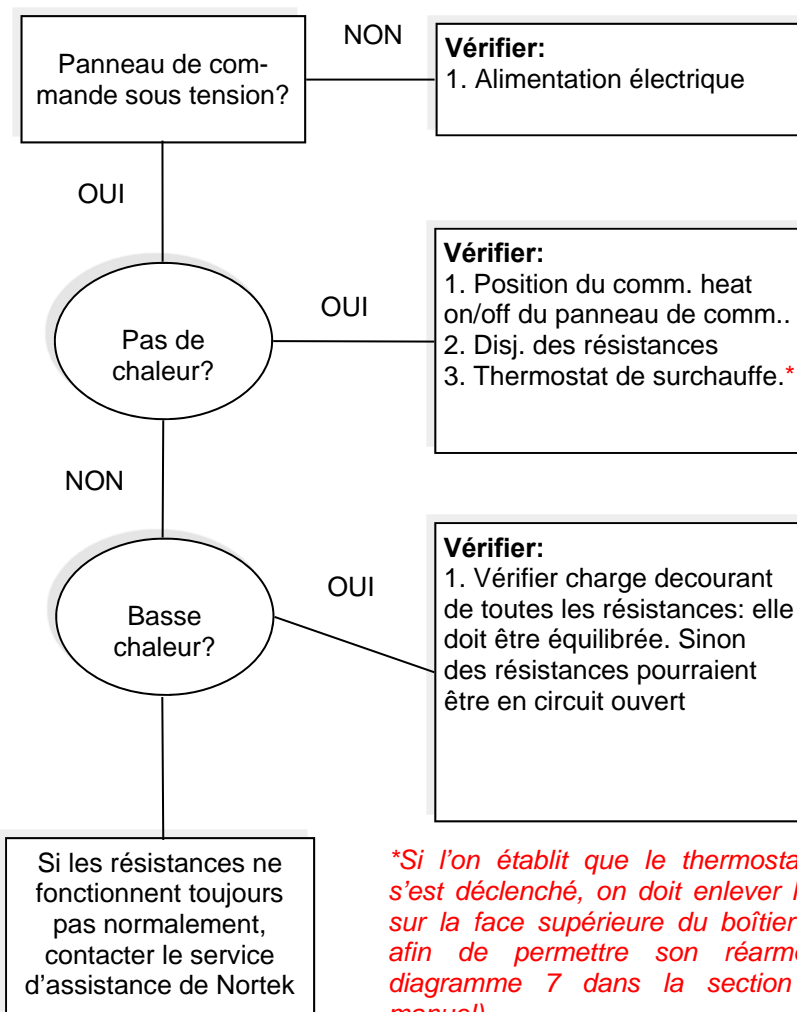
Panneau de commande sous tension?

NON

Vérifier:
1. Alimentation électrique

OUI

Pas de chaleur?

OUI

Vérifier:
1. Position du comm. heat on/off du panneau de comm..
2. Disj. des résistances
3. Thermostat de surchauffe.*

NON

Basse chaleur?

OUI

Vérifier:
1. Vérifier charge decourant de toutes les résistances: elle doit être équilibrée. Sinon des résistances pourraient être en circuit ouvert

Si les résistances ne fonctionnent toujours pas normalement, contacter le service d'assistance de Nortek

*Si l'on établit que le thermosta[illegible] s'est déclenché, on doit enlever l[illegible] sur la face supérieure du boîtier afin de permettre son réarme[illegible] diagramme 7 dans la section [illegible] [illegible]